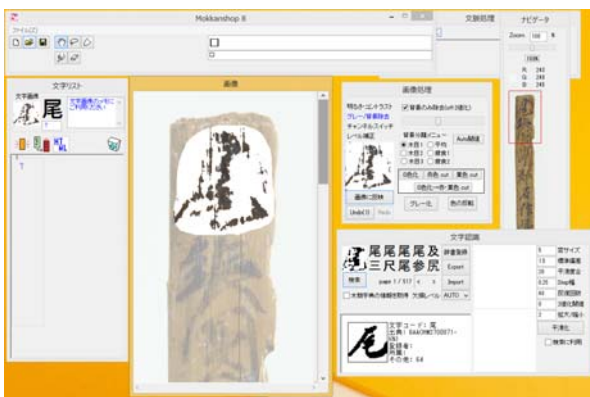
Mokkanshop II

ファイル(F)

文献処理

ナビゲータ

Zoom 100 %

100%

R 243
G 243
B 243

文字リスト

文字画像

尾

文字画像をクリックして削除します

画像

画像処理

明るさ・コントラスト

グレー/背景除去

チャンネルスイッチ

レベル補正

背景のみ除去(off 2値化)

背景分離メニュー

木目1 平均

木目2 標準1

木目3 標準2

Auto閾値

画像に描画

Undo(3) Redo

白色化 黒色 out 黄色 out

白色化一色一黄色 out

グレー化

色の反転

文字認識

尾尾尾尾及三尺尾参尻

辞書登録

検索

Export

page 1 / 517 < >

Import

太陽字典の複数候補表

大域レベル AUTO

文字コード: 尾

出典: RAKUNO700971-

部首: 1

画数: 1

その他: 64

窓サイズ

標準偏差

平滑重み

2bit/幅

距離閾値

2値化閾値

拡大/縮小

平滑化

数値に不明

5

15

30

0.20

45

0

1

0